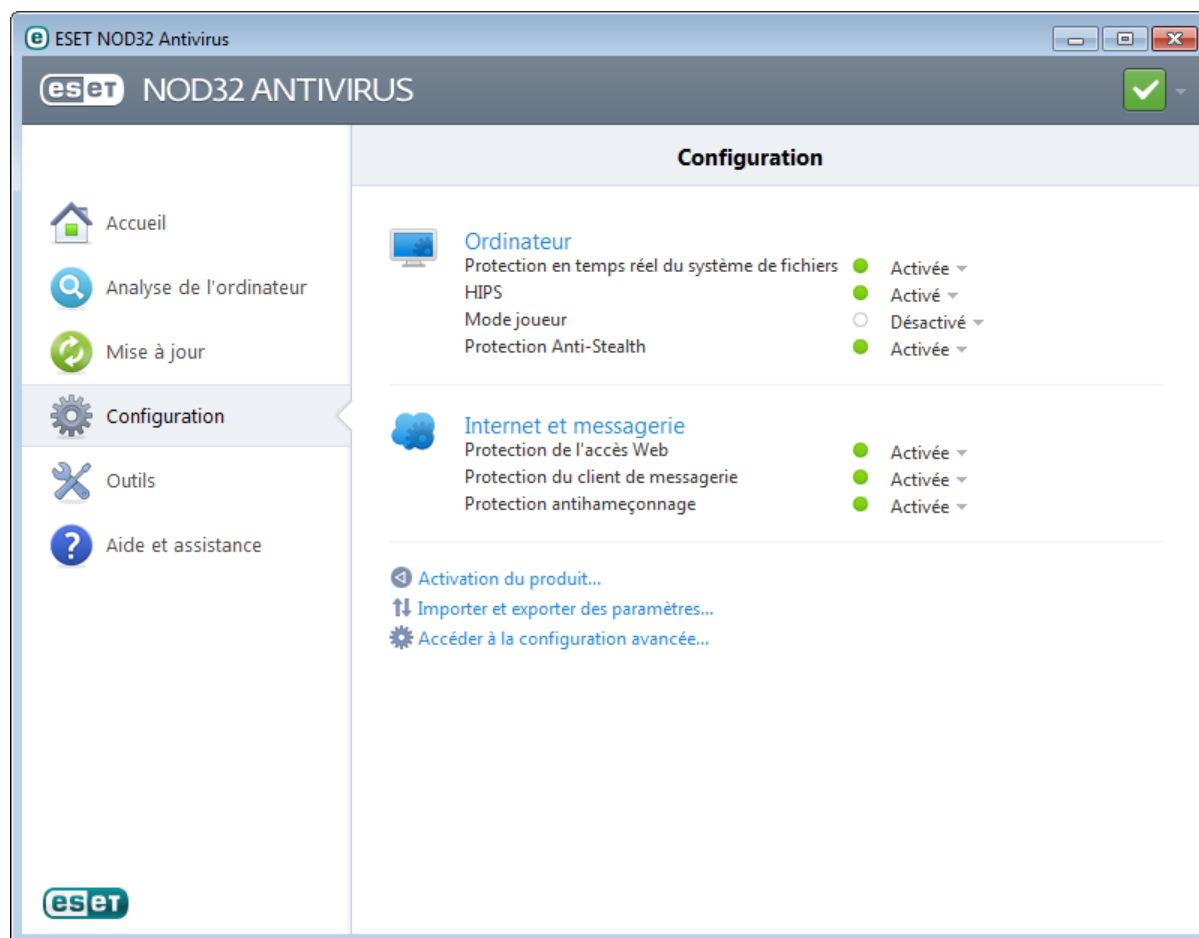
ESET NOD32 Antivirus

eset NOD32 ANTIVIRUS

Accueil
Analyse de l'ordinateur
Mise à jour
Configuration
Outils
Aide et assistance

Configuration

Ordinateur
Protection en temps réel du système de fichiers Activée
HIPS Activé
Mode joueur Désactivé
Protection Anti-Stealth Activée

Internet et messagerie
Protection de l'accès Web Activée
Protection du client de messagerie Activée
Protection antihameçonnage Activée

Activation du produit...
Importer et exporter des paramètres...
Accéder à la configuration avancée...

eset